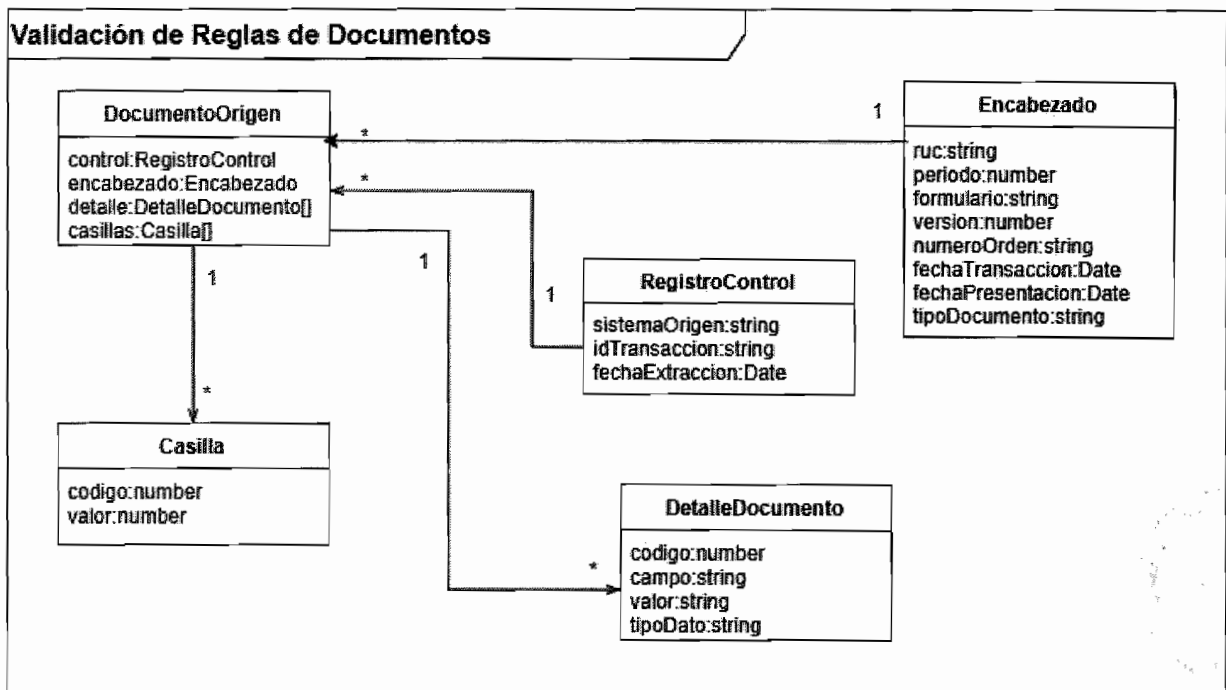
Validación de Reglas de Documentos

DocumentoOrigen

control:RegistroControl
encabezado:Encabezado
detalle:DetalleDocumento[]
casillas:Casilla[]

*

*

1

Encabezado

ruc:string
periodo:number
formulario:string
version:number
numeroOrden:string
fechaTransaccion:Date
fechaPresentacion:Date
tipoDocumento:string

1

1

1

RegistroControl

sistemaOrigen:string
idTransaccion:string
fechaExtraccion:Date

*

Casilla

codigo:number
valor:number

*

DetalleDocumento

codigo:number
campo:string
valor:string
tipoDato:string